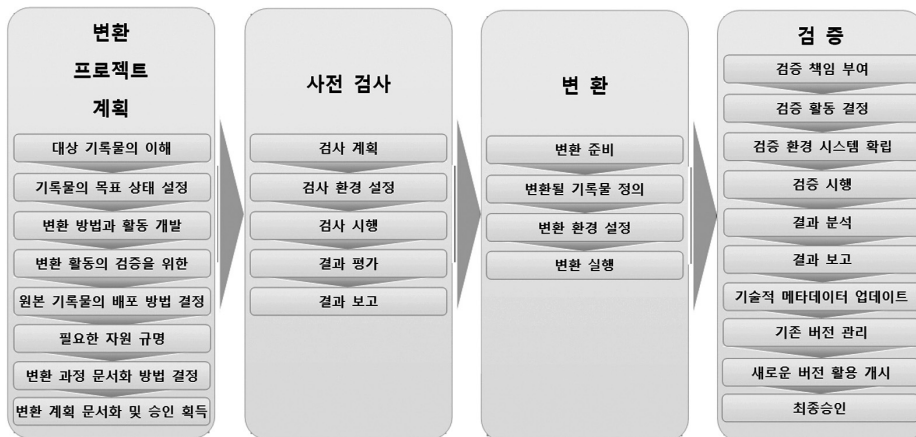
변환
프로젝트
계획

대상 기록물의 이해
기록물의 목표 상태 설정
변환 방법과 활동 개발
변환 활동의 검증을 위한
원본 기록물의 배포 방법 결정
필요한 자원 규명
변환 과정 문서화 방법 결정
변환 계획 문서화 및 승인 획득

사전 검사

검사 계획
검사 환경 설정
검사 시행
결과 평가
결과 보고

변 환

변환 준비
변환될 기록물 정의
변환 환경 설정
변환 실행

검 증

검증 책임 부여
검증 활동 결정
검증 환경 시스템 확립
검증 시행
결과 분석
결과 보고
기술적 메타데이터 업데이트
기존 버전 관리
새로운 버전 활용 개시
최종승인